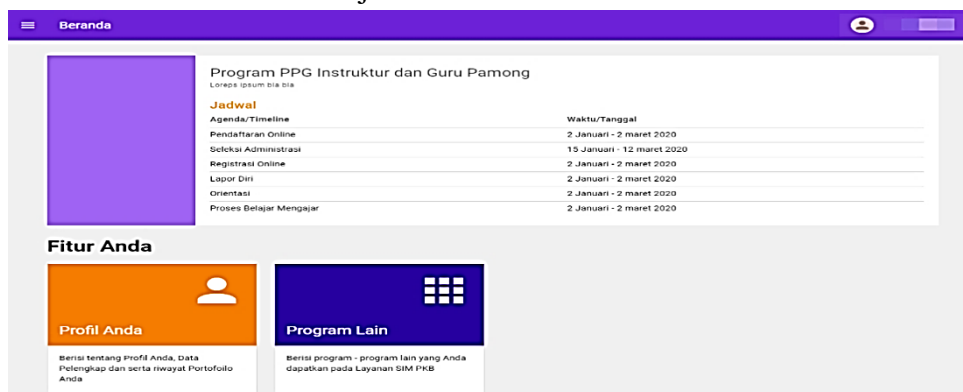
Beranda

Program PPG Instruktur dan Guru Pamong
Loreps ipsum bla bla

Jadwal

| Agenda/Timeline | Waktu/Tanggal |
|---|---|
| Pendaftaran Online | 2 Januari - 2 maret 2020 |
| Seleksi Administrasi | 15 Januari - 12 maret 2020 |
| Registrasi Online | 2 Januari - 2 maret 2020 |
| Lapor Diri | 2 Januari - 2 maret 2020 |
| Orientasi | 2 Januari - 2 maret 2020 |
| Proses Belajar Mengajar | 2 Januari - 2 maret 2020 |

Fitur Anda

Profil Anda

Berisi tentang Profil Anda, Data Pelengkap dan serta riwayat Portofoilo Anda

Program Lain

Berisi program - program lain yang Anda dapatkan pada Layanan SIM PKB